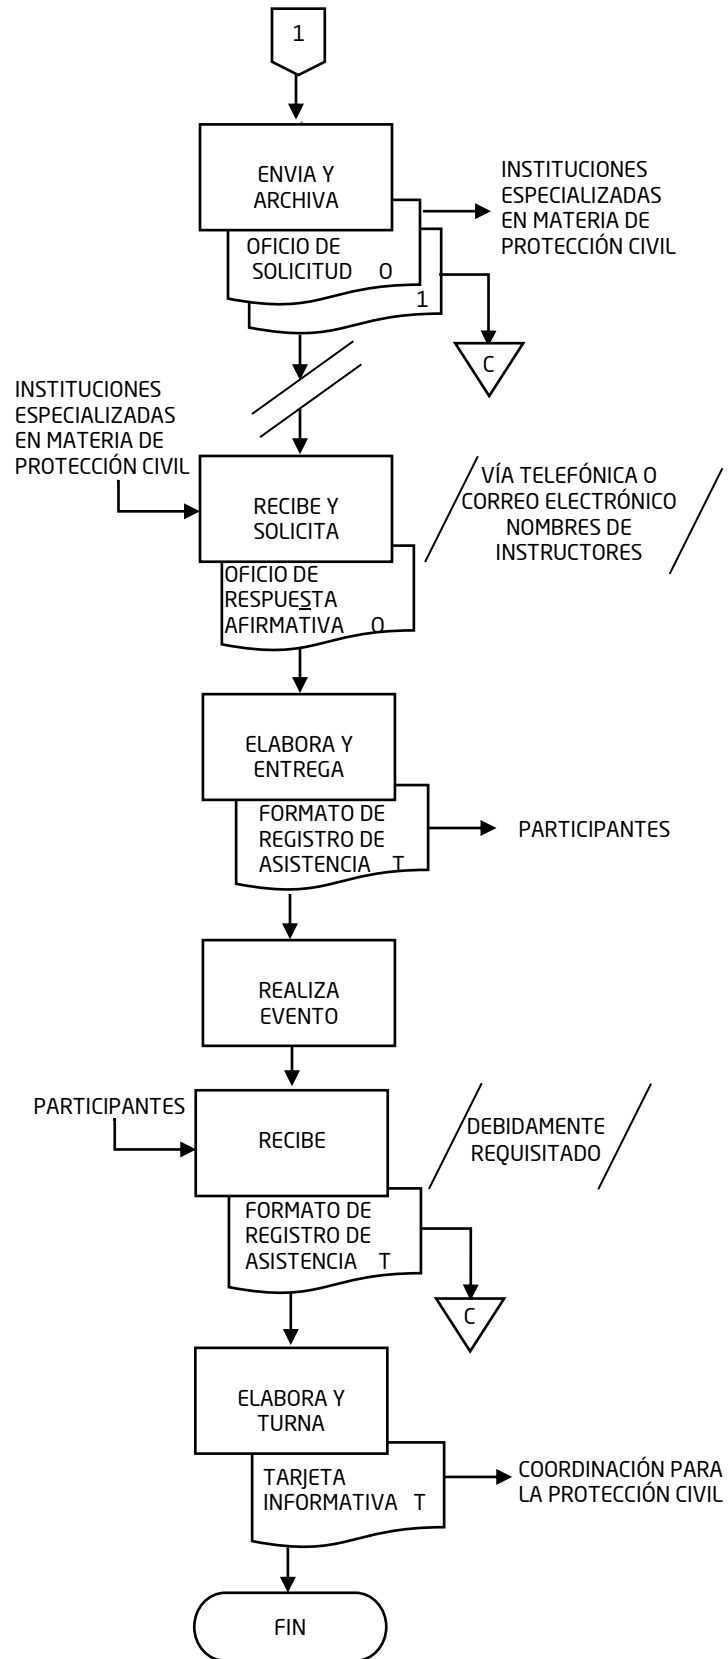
1

ENVIA Y ARCHIVA

INSTITUCIONES ESPECIALIZADAS EN MATERIA DE PROTECCIÓN CIVIL

OFICIO DE SOLICITUD O

1

C

INSTITUCIONES ESPECIALIZADAS EN MATERIA DE PROTECCIÓN CIVIL

RECIBE Y SOLICITA

VÍA TELEFÓNICA O CORREO ELECTRÓNICO NOMBRES DE INSTRUCTORES

OFICIO DE RESPUESTA AFIRMATIVA O

ELABORA Y ENTREGA

FORMATO DE REGISTRO DE ASISTENCIA T

PARTICIPANTES

REALIZA EVENTO

PARTICIPANTES

RECIBE

DEBIDAMENTE REQUISITADO

FORMATO DE REGISTRO DE ASISTENCIA T

C

ELABORA Y TURNA

TARJETA INFORMATIVA T

COORDINACIÓN PARA LA PROTECCIÓN CIVIL

FIN